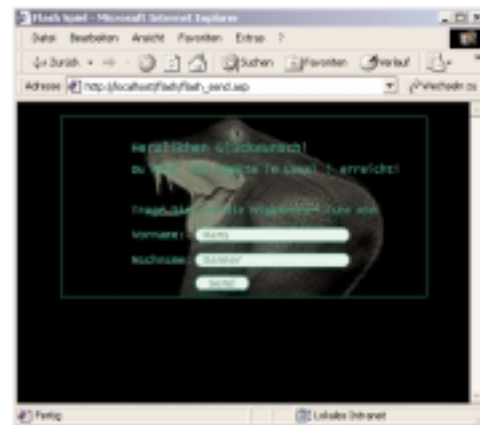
Flash Spiel - Microsoft Internet Explorer

Datei Bearbeiten Ansicht Favoriten Extras ?

Zurück Suchen Favoriten Verlauf

Adresse http://localhost/flash/flash_send.asp Wechseln zu

Herzlichen Glückwunsch!

Du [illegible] im Level 3 erreicht!

Trage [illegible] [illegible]

Vorname: Harry

Nachname: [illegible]

Senden

Fertig

Lokales Intranet